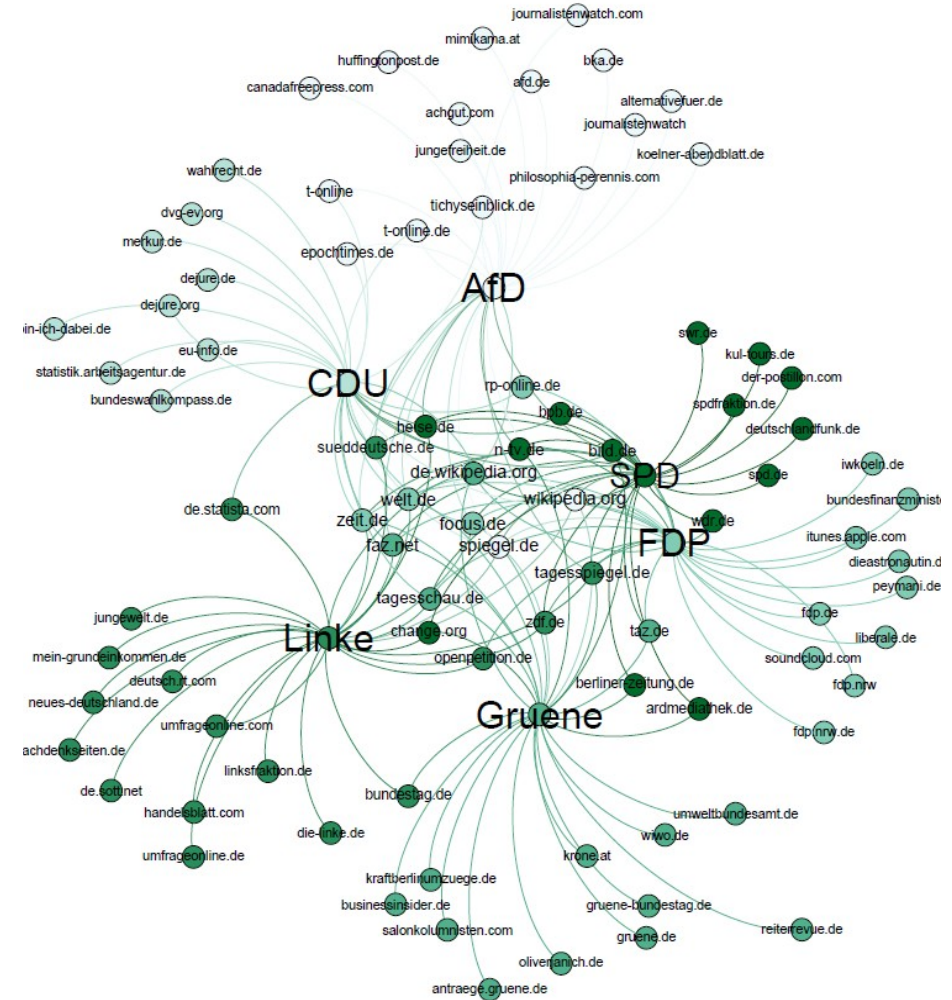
journalistenwatch.com
mimikama.at
huffingtonpost.de
bka.de
canadafreepress.com
afd.de
achgut.com
alternativefuer.de
journalistenwatch
jungefreiheit.de
koelner-abendblatt.de
philosophia-perennis.com
wahlrecht.de
t-online
tichyseinblick.de
dvg-ev.org
t-online.de
merkur.de
epochtimes.de
dejure.de
AfD
dejure.org
in-ich-dabei.de
eu-info.de
swr.de
kul-tours.de
statistik.arbeitsagentur.de
CDU
rp-online.de
der-postillon.com
bundeswahlkompass.de
bpb.de
spdfraktion.de
heise.de
deutschlandfunk.de
sueddeutsche.de
n-tv.de
bild.de
iwkoeln.de
de.wikipedia.org
SPD
spd.de
welt.de
wikipedia.org
bundesfinanzministe
de.statista.com
wdr.de
zeit.de
focus.de
FDP
itunes.apple.com
faz.net
spiegel.de
dieastronautin.d
tagesspiegel.de
peymani.de
tagesschau.de
jungewelt.de
fdp.de
change.org
zdf.de
taz.de
liberale.de
Linke
mein-grundeinkommen.de
openpetition.de
soundcloud.com
deutsch.rt.com
berlinerzeitung.de
fdp.nrw
neues-deutschland.de
ardmediathek.de
Gruene
umfrageonline.com
fdp.nrw.de
achdenkseiten.de
linksfraktion.de
de.sott.net
bundestag.de
handelsblatt.com
umweltbundesamt.de
die-linke.de
wiwo.de
umfrageonline.de
krone.at
kraftberlinumzuege.de
businessinsider.de
gruene-bundestag.de
reiterrevue.de
salonkolumnisten.com
gruene.de
oliverjanich.de
antraege.gruene.de